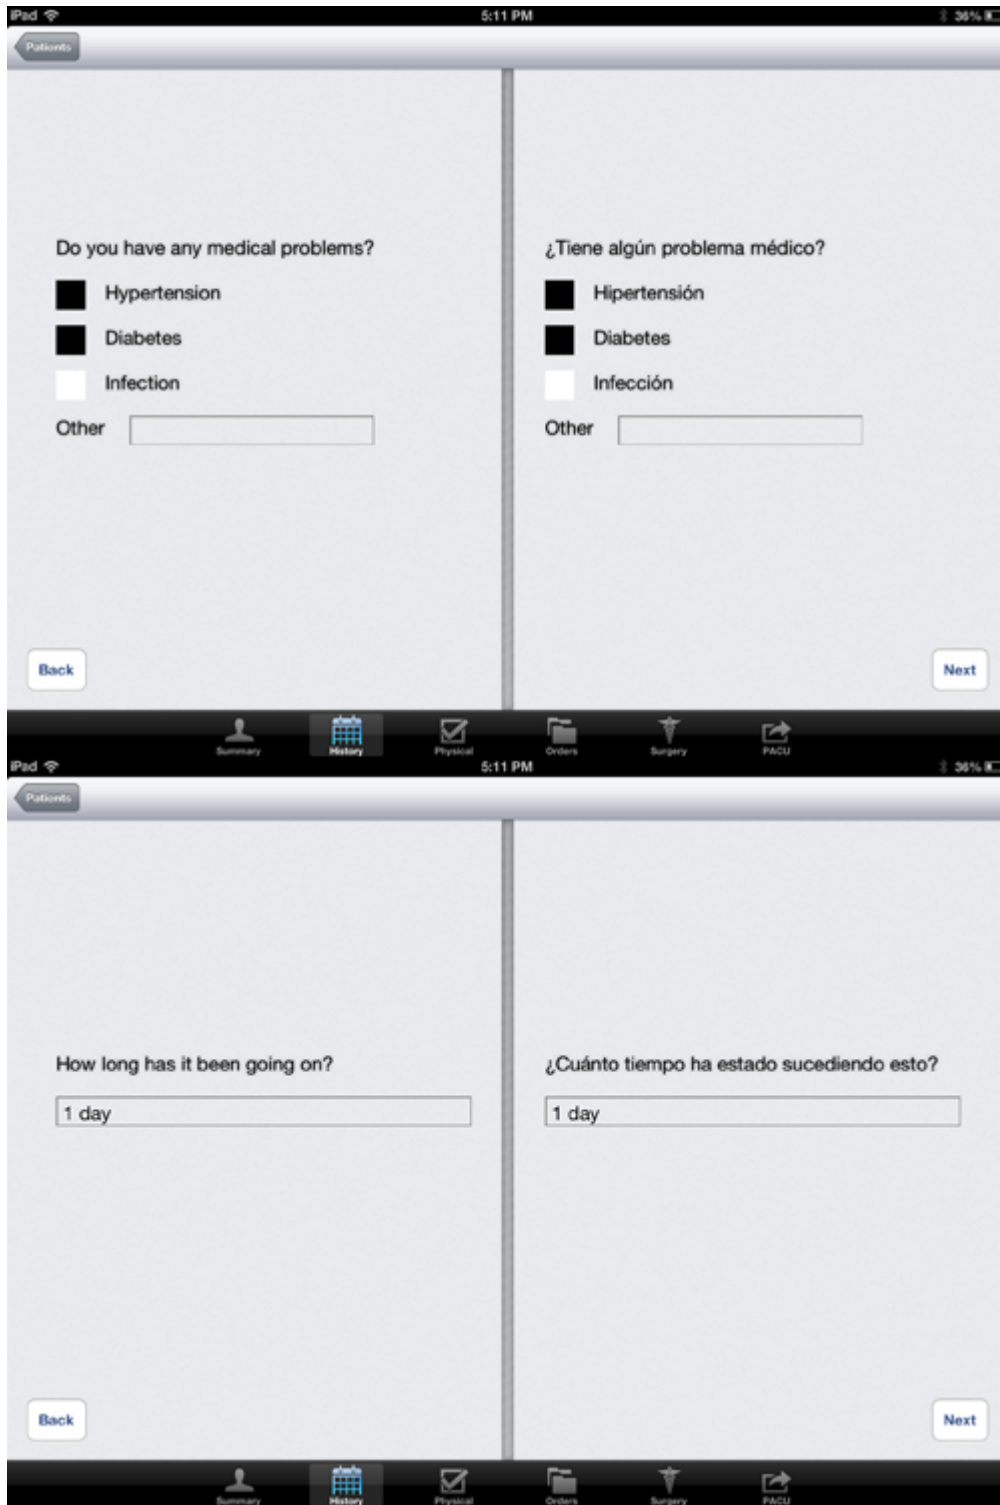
iPad
5:11 PM
36%

Patients

Do you have any medical problems?

Hypertension

Diabetes

Infection

Other

¿Tiene algún problema médico?

Hipertensión

Diabetes

Infección

Other

Back

Next

Summary History Physical Orders Surgery PACU

iPad
5:11 PM
36%

Patients

How long has it been going on?

1 day

¿Cuánto tiempo ha estado sucediendo esto?

1 day

Back

Next

Summary History Physical Orders Surgery PACU